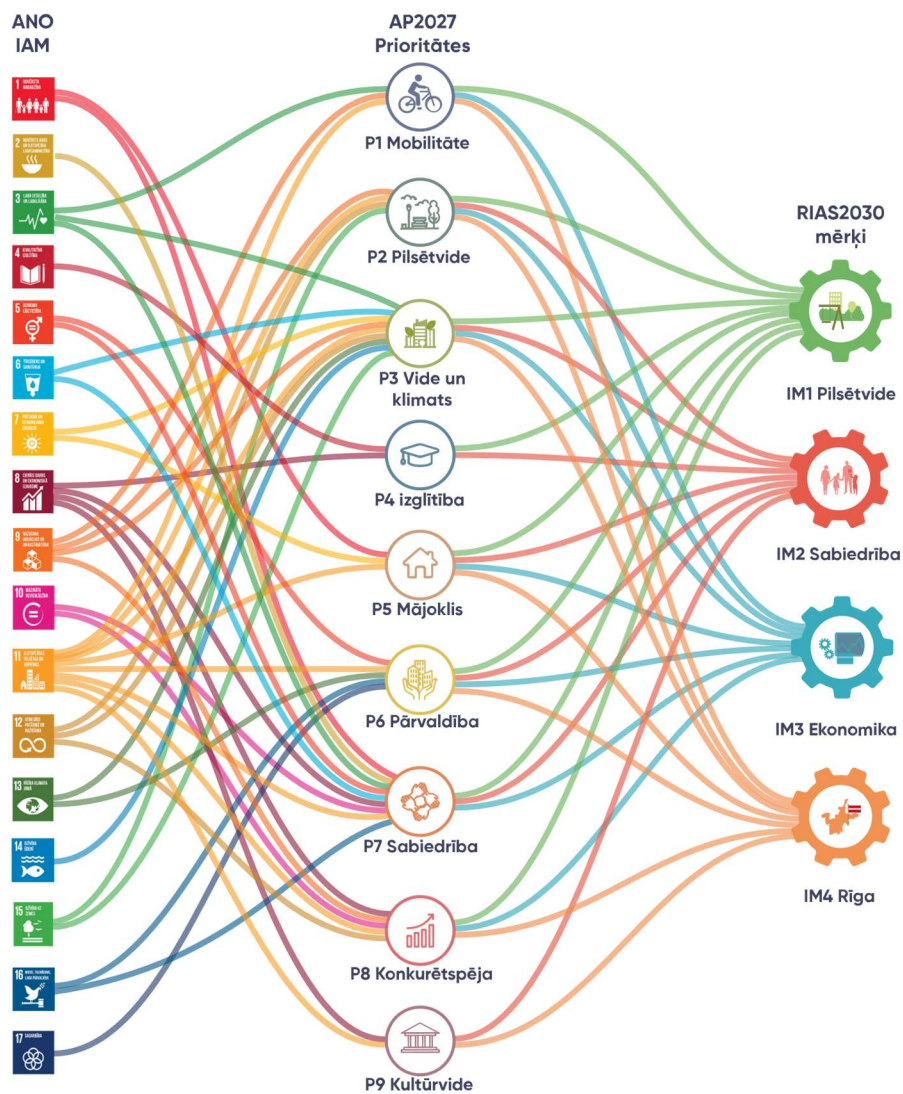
ANO IAM

AP2027 Prioritātes

1 NABADZĪBA

2 BADA IZSKAUŠANA

3 LABA VESELĪBA UN LABKLĀJĪBA

4 KVALITATĪVA IZGLĪTĪBA

5 DZIMUMU LĪDZTIESĪBA

6 TĪRS ŪDENS UN SANITĀRIJA

7 PIEEJAMA UN ATJAUNOJAMA ENERĢIJA

8 CIENĪGS DARBS UN EKONOMISKĀ IZAUGSME

9 RŪPNIECĪBA, INOVĀCIJAS UN INFRASTRUKTŪRA

10 MAZINĀTA NEVIENLĪDZĪBA

11 ILGTSPĒJĪGAS PILSĒTAS UN KOPIENAS

12 ATBILDĪGS PATĒRIŅŠ UN RAŽOŠANA

13 RĪCĪBA KLIMATA JOMĀ

14 DZĪVĪBA ŪDENĪ

15 DZĪVĪBA UZ ZEMES

16 MIERS, TAISNĪGUMS, LABA PĀRVALDĪBA

17 SADARBĪBA

P1 Mobilitāte

P2 Pilsētvide

P3 Vide un klimats

P4 izglītība

P5 Mājoklis

P6 Pārvaldība

P7 Sabiedrība

P8 Konkurētspēja

P9 Kultūrvide

RIAS2030 mērķi

IM1 Pilsētvide

IM2 Sabiedrība

IM3 Ekonomika

IM4 Rīga